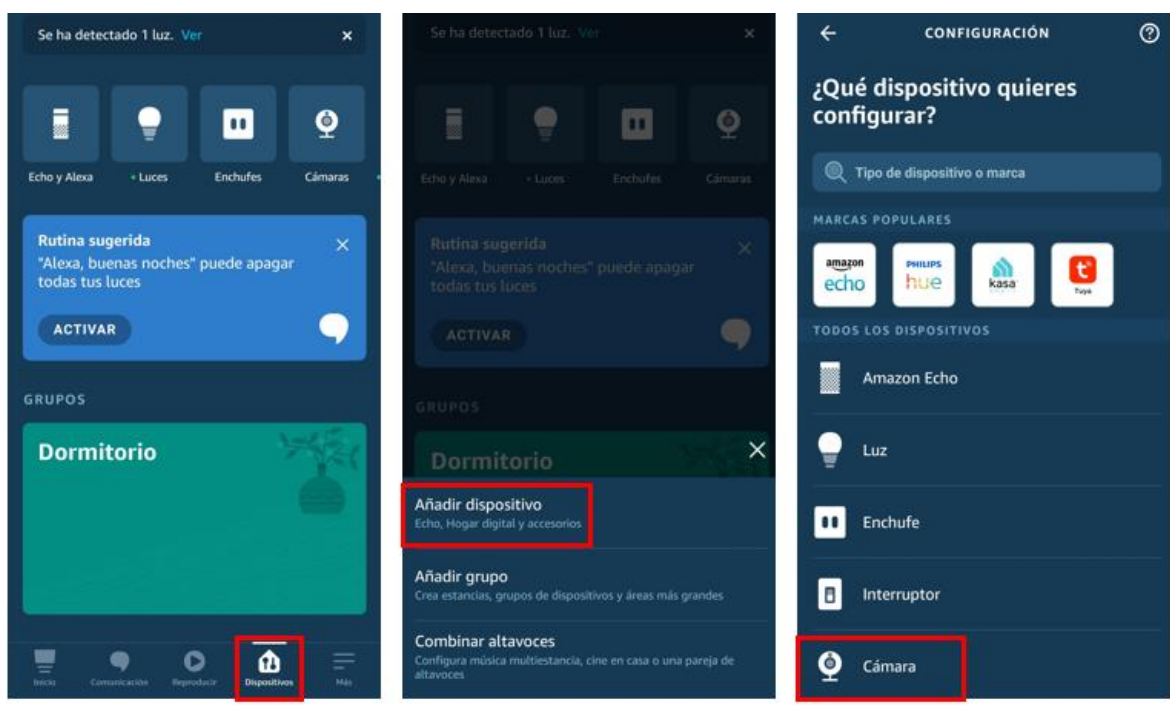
Se ha detectado 1 luz. Ver

Echo y Alexa
Luces
Enchufes
Cámaras

Rutina sugerida
"Alexa, buenas noches" puede apagar todas tus luces

ACTIVAR

GRUPOS

Dormitorio

Inicio
Comunicación
Reproducir
Dispositivos
Más

Se ha detectado 1 luz. Ver

Echo y Alexa
Luces
Enchufes
Cámaras

Rutina sugerida
"Alexa, buenas noches" puede apagar todas tus luces

ACTIVAR

GRUPOS

Dormitorio

Añadir dispositivo
Echo, Hogar digital y accesorios

Añadir grupo
Crea estancias, grupos de dispositivos y áreas más grandes

Combinar altavoces
Configura música multiestancia, cine en casa o una pareja de altavoces

CONFIGURACIÓN

¿Qué dispositivo quieres configurar?

Tipo de dispositivo o marca

MARCAS POPULARES

amazon echo
PHILIPS hue
kasa
Tuya

TODOS LOS DISPOSITIVOS

Amazon Echo

Luz

Enchufe

Interruptor

Cámara